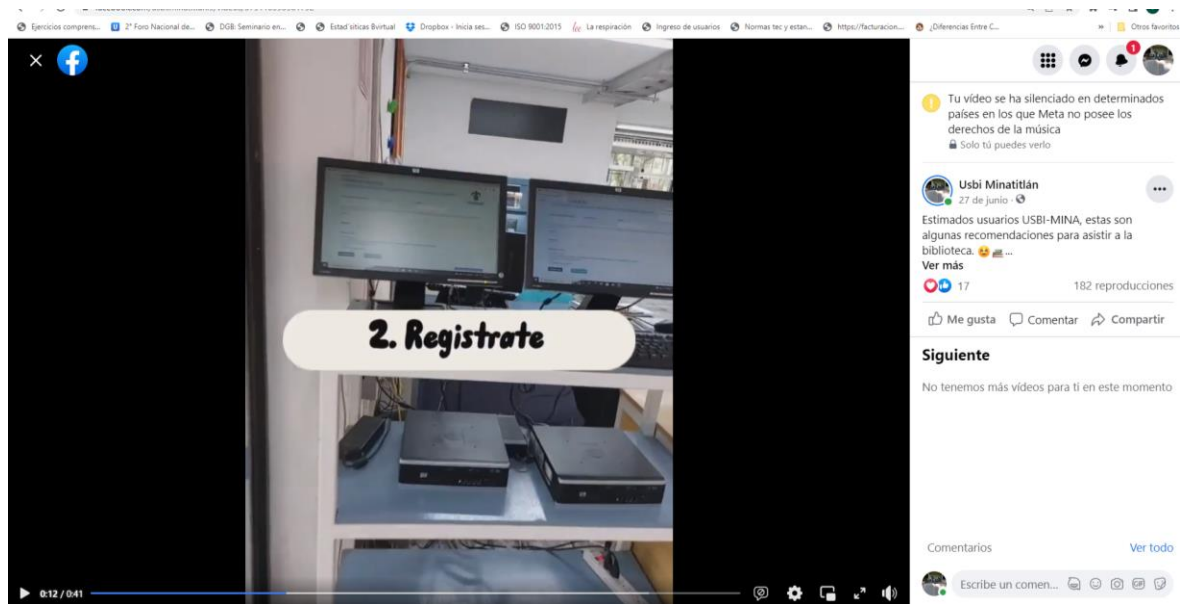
Ejercicios compren... 2° Foro Nacional de... DGB: Seminario en... Estad'sticas Bvirtual Dropbox - Inicia ses... ISO 9001:2015 La respiración Ingreso de usuarios Normas tec y estan... https://facturacion... ¿Diferencias Entre C... » Otros favoritos

2. Registrate

0:12 / 0:41

Tu vídeo se ha silenciado en determinados países en los que Meta no posee los derechos de la música
Solo tú puedes verlo

Usbi Minatitlán
27 de junio ·

Estimados usuarios USBI-MINA, estas son algunas recomendaciones para asistir a la biblioteca. ...
Ver más

17
182 reproducciones

Me gusta Comentar Compartir

Siguiente

No tenemos más vídeos para ti en este momento

Comentarios
Ver todo

Escribe un comen...